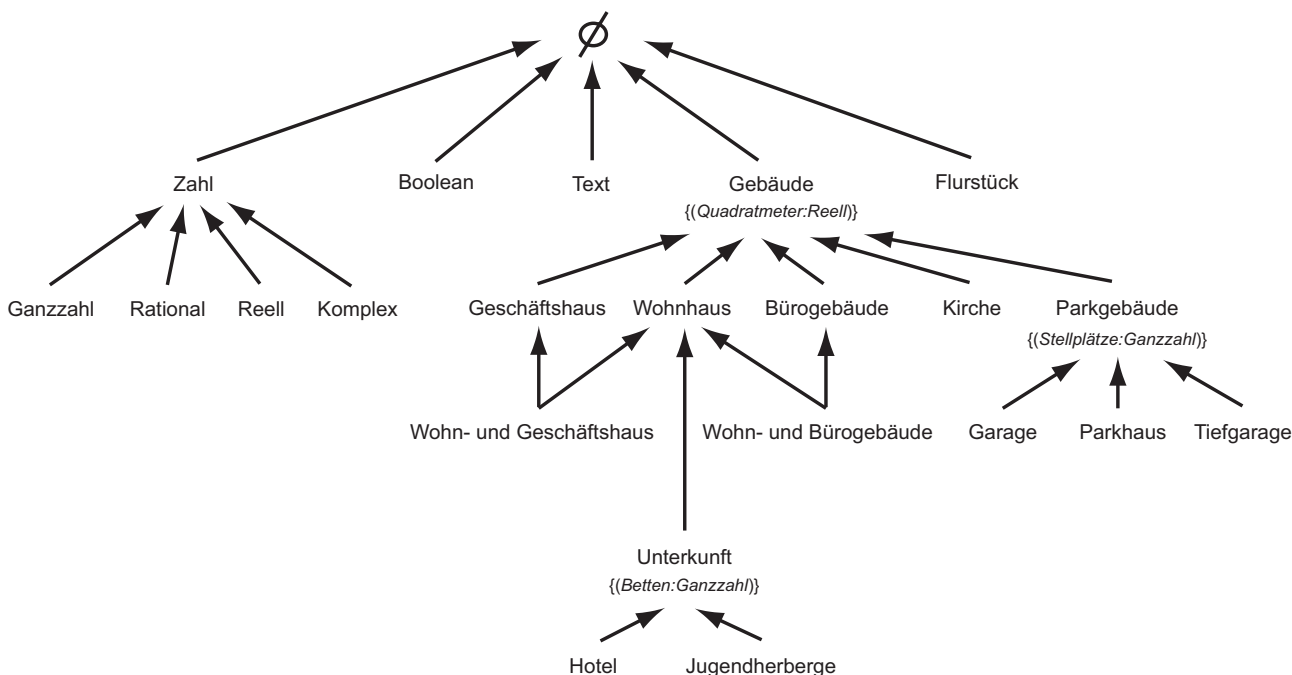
$\emptyset$

Zahl

Boolean

Text

Gebäude
{(Quadratmeter:Reell)}

Flurstück

Ganzzahl

Rational

Reell

Komplex

Geschäftshaus

Wohnhaus

Bürogebäude

Kirche

Parkgebäude
{(Stellplätze:Ganzzahl)}

Wohn- und Geschäftshaus

Wohn- und Bürogebäude

Garage

Parkhaus

Tiefgarage

Unterkunft
{(Betten:Ganzzahl)}

Hotel

Jugendherberge